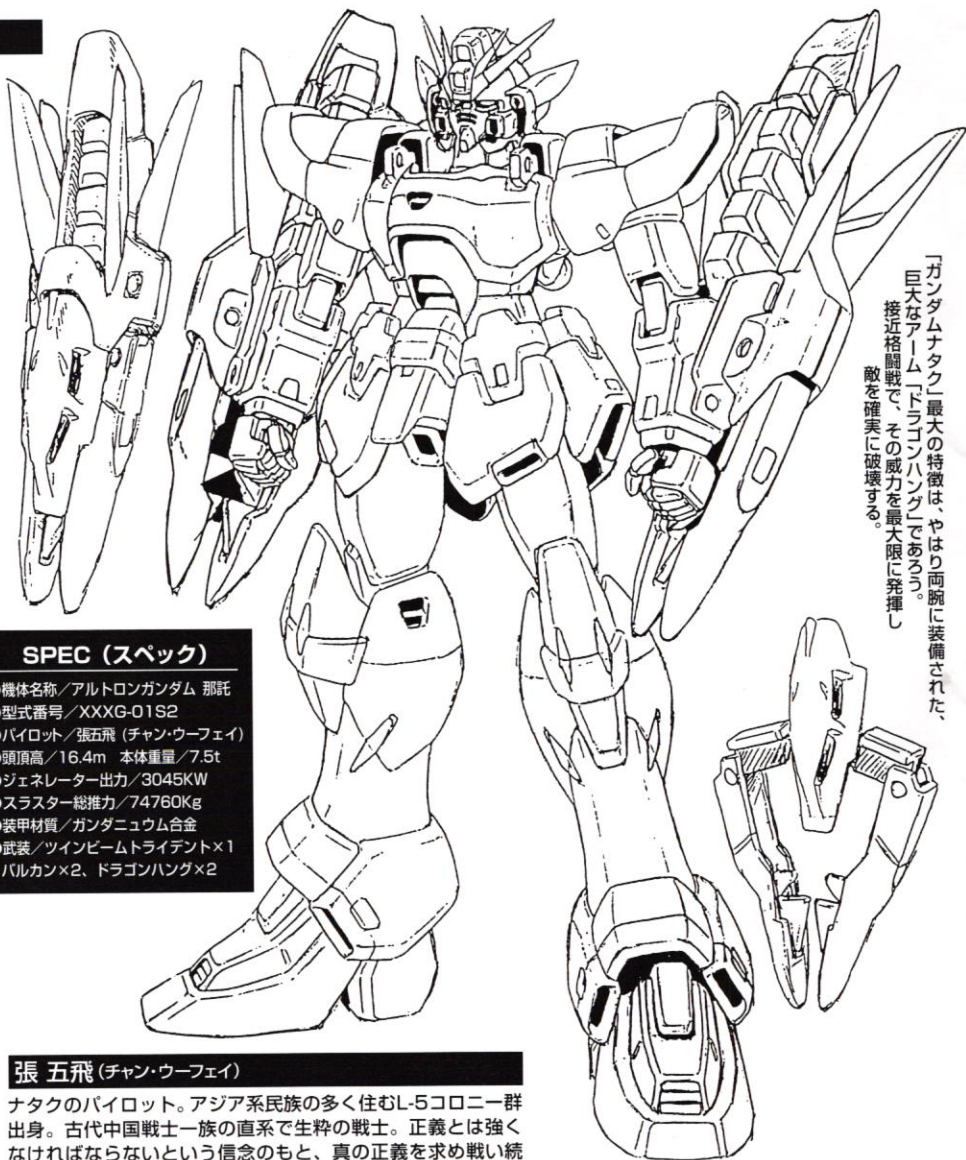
「ガンダムナタク」最大の特徴は、やはり両腕に装備された、巨大なアーム「ドラゴンハング」であろう。接近格闘戦で、その威力を最大限に発揮し敵を確実に破壊する。

SPEC（スペック）

機体名称／アルトロンガンダム 那託
型式番号／XXXG-01S2
パイロット／張五飛（チャン・ウーフェイ）
頭頂高／16.4m 本体重量／7.5t
ジェネレーター出力／3045KW
スラスター総推力／74760Kg
装甲材質／ガンダニュウム合金
武装／ツインビームトライデント×1
バルカン×2、ドラゴンハング×2

張 五飛（チャン・ウーフェイ）

ナタクのパイロット。アジア系民族の多く住むL-5コロニー群出身。古代中国戦士一族の直系で生粋の戦士。正義とは強くなければならないという信念のもと、真の正義を求め戦い続